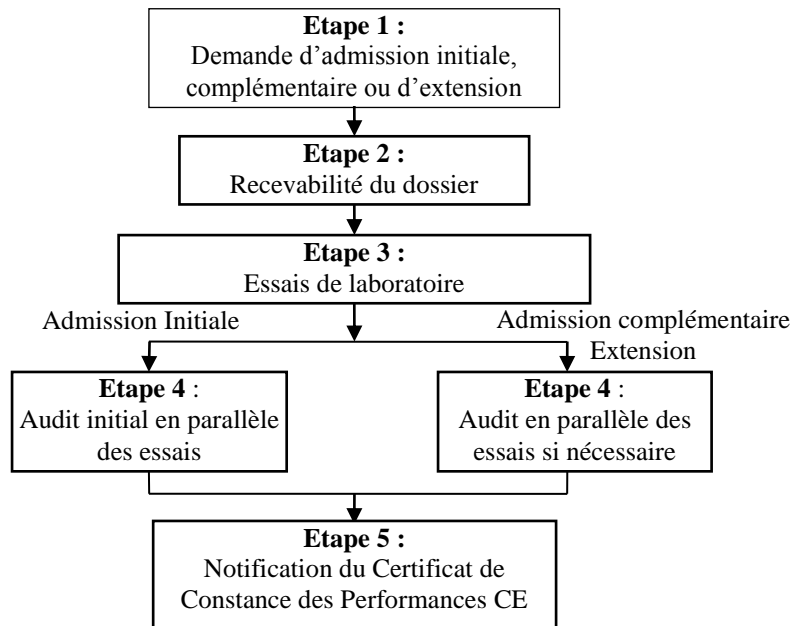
**Etape 1 :**
Demande d’admission initiale, complémentaire ou d’extension

**Etape 2 :**
Recevabilité du dossier

**Etape 3 :**
Essais de laboratoire

Admission Initiale

Admission complémentaire
Extension

**Etape 4** :
Audit initial en parallèle des essais

**Etape 4** :
Audit en parallèle des essais si nécessaire

**Etape 5 :**
Notification du Certificat de Constance des Performances CE